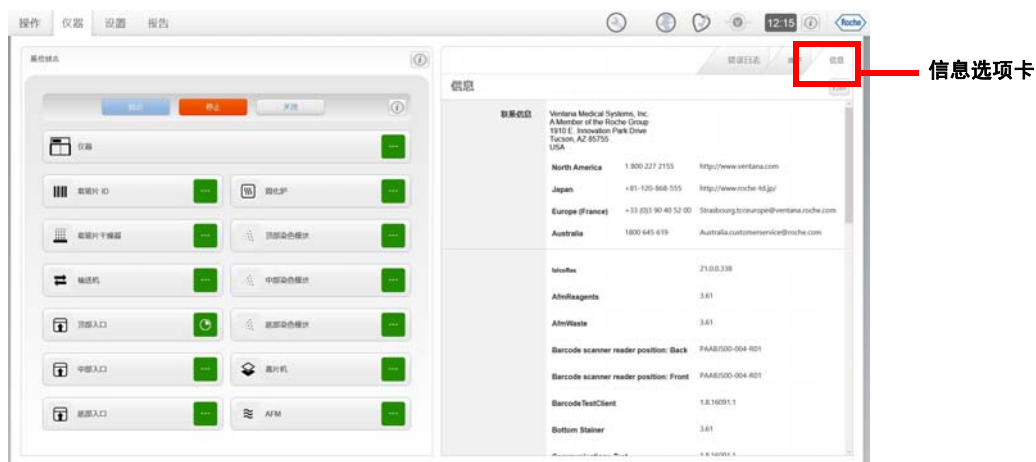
操作 仪器 设置 报告

12:15

Roche

系统状态

启动 停止 关闭

仪器

载玻片 ID

固化炉

载玻片干燥器

顶部染色模块

输送机

中部染色模块

顶部入口

底部染色模块

中部入口

盖片机

底部入口

AFM

错误日志 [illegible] 信息

信息

联系信息

Ventana Medical Systems, Inc.
A Member of the Roche Group
1910 E. Innovation Park Drive
Tucson, AZ 85755
USA

| | | |
|---|---|---|
| North America | 1 800 227 2155 | http://www.ventana.com |
| Japan | +81-120-868-555 | http://www.roche-td.jp/ |
| Europe (France) | +33 (0)3 90 40 52 00 | Strasbourg.tcceurope@ventana.roche.com |
| Australia | 1800 645 619 | Australia.customerservice@roche.com |

| | |
|---|---|
| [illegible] | 21.0.0.338 |
| AfmReagents | 3.61 |
| AfmWaste | 3.61 |
| Barcode scanner reader position: Back | PAABJ500-004-R01 |
| Barcode scanner reader position: Front | PAABJ500-004-R01 |
| BarcodeTestClient | 1.8.16091.1 |
| Bottom Stainer | 3.61 |

信息选项卡